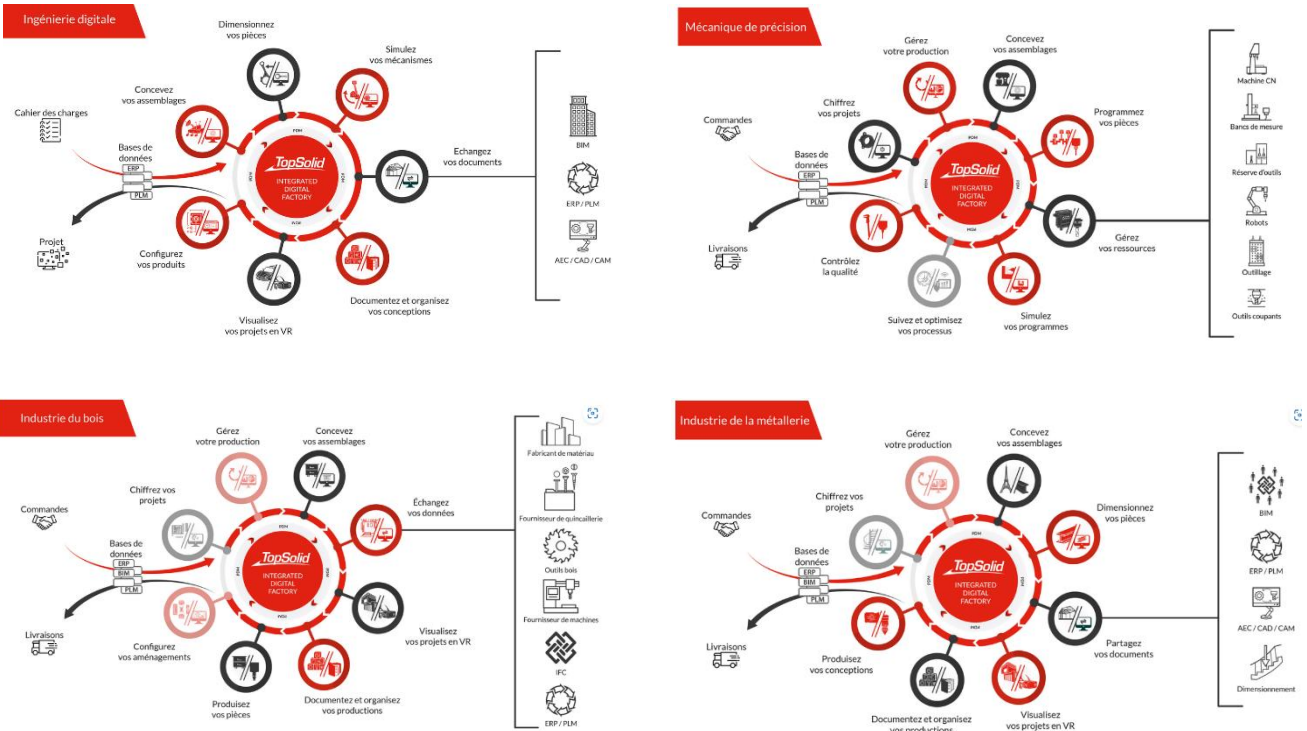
Ingénierie digitale

Dimensionnez vos pièces

Simulez vos mécanismes

Concevez vos assemblages

Cahier des charges

Bases de données
ERP
PLM

TopSolid
INTEGRATED DIGITAL FACTORY

Echangez vos documents

Projet

Configurez vos produits

Visualisez vos projets en VR

Documentez et organisez vos conceptions

BIM

ERP / PLM

AEC / CAD / CAM

Mécanique de précision

Gérez votre production

Concevez vos assemblages

Chiffrez vos projets

Commandes

Programmez vos pièces

Bases de données
ERP
PLM

TopSolid
INTEGRATED DIGITAL FACTORY

Gérez vos ressources

Livraisons

Contrôlez la qualité

Suivez et optimisez vos processus

Simulez vos programmes

Machine CN

Bancs de mesure

Réserve d'outils

Robots

Outillage

Outils coupants

Industrie du bois

Gérez votre production

Concevez vos assemblages

Chiffrez vos projets

Commandes

Échangez vos données

Bases de données
ERP
BIM
PLM

TopSolid
INTEGRATED DIGITAL FACTORY

Livraisons

Configurez vos aménagements

Visualisez vos projets en VR

Produisez vos pièces

Documentez et organisez vos productions

Fabricant de matériau

Fournisseur de quincaillerie

Outils bois

Fournisseur de machines

IFC

ERP / PLM

Industrie de la métallerie

Gérez votre production

Concevez vos assemblages

Chiffrez vos projets

Commandes

Dimensionnez vos pièces

Bases de données
ERP
BIM
PLM

TopSolid
INTEGRATED DIGITAL FACTORY

Livraisons

Produisez vos conceptions

Partagez vos documents

Documentez et organisez vos productions

Visualisez vos projets en VR

BIM

ERP / PLM

AEC / CAD / CAM

Dimensionnement